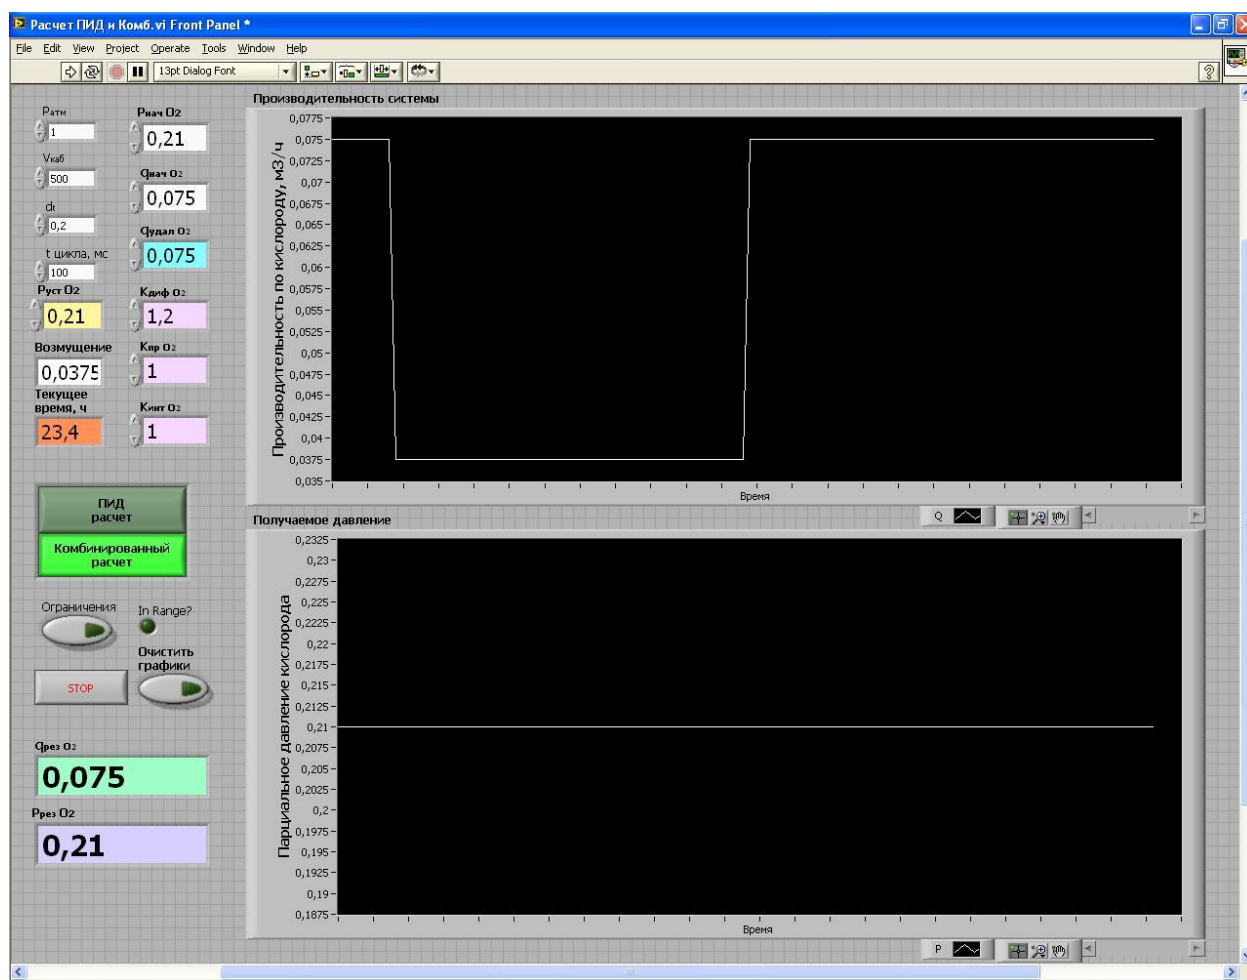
Расчет ПИД и Комб.vi Front Panel *

File Edit View Project Operate Tools Window Help

13pt Dialog Font

Pатм
1
Vкаб
500
dk
0,2
t цикла, мс
100
Pуст O2
0,21
Возмущение
0,0375
Текущее время, ч
23,4

Pнач O2
0,21
Qнач O2
0,075
Qудал O2
0,075
Кдиф O2
1,2
Кпр O2
1
Кинт O2
1

ПИД расчет
Комбинированный расчет

Ограничения
In Range?
Очистить графики
STOP

Qрез O2
0,075
Pрез O2
0,21

Производительность системы
Производительность по кислороду, м3/ч
0,0775
0,075
0,0725
0,07
0,0675
0,065
0,0625
0,06
0,0575
0,055
0,0525
0,05
0,0475
0,045
0,0425
0,04
0,0375
0,035
Время
Q

Получаемое давление
Парциальное давление кислорода
0,2325
0,23
0,2275
0,225
0,2225
0,22
0,2175
0,215
0,2125
0,21
0,2075
0,205
0,2025
0,2
0,1975
0,195
0,1925
0,19
0,1875
Время
P